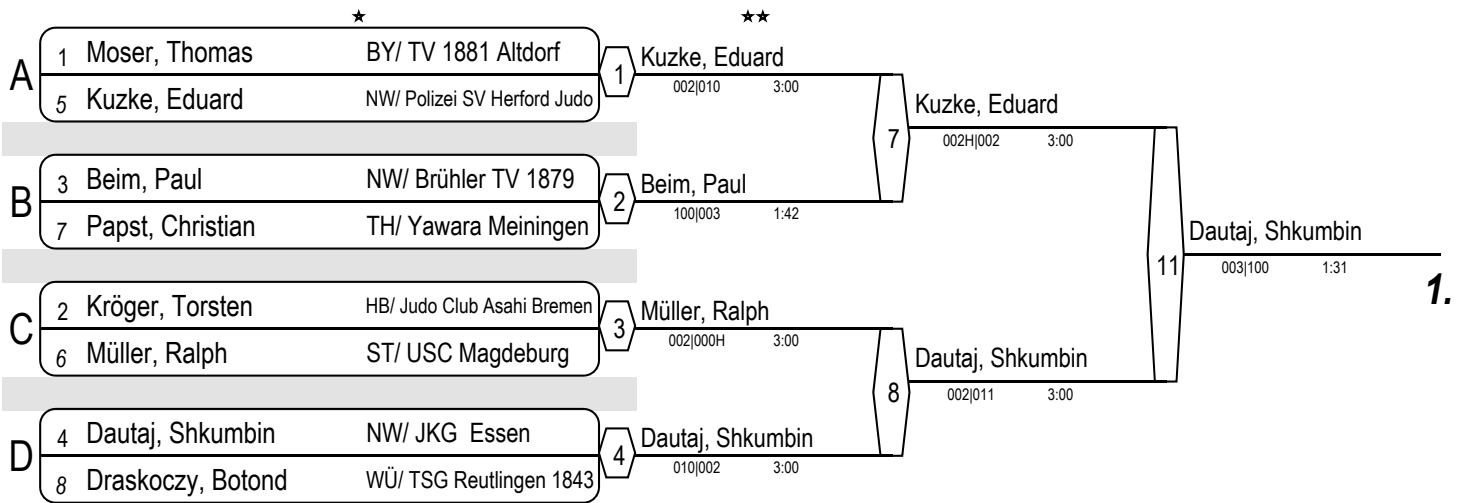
★ ★★

A
1 Moser, Thomas BY/ TV 1881 Altdorf
5 Kuzke, Eduard NW/ Polizei SV Herford Judo

B
3 Beim, Paul NW/ Brühler TV 1879
7 Papst, Christian TH/ Yawara Meiningen

C
2 Kröger, Torsten HB/ Judo Club Asahi Bremen
6 Müller, Ralph ST/ USC Magdeburg

D
4 Dautaj, Shkumbin NW/ JKG Essen
8 Draskoczy, Botond WÜ/ TSG Reutlingen 1843

1 Kuzke, Eduard 002|010 3:00
2 Beim, Paul 100|003 1:42
3 Müller, Ralph 002|000H 3:00
4 Dautaj, Shkumbin 010|002 3:00

7 Kuzke, Eduard 002H|002 3:00
8 Dautaj, Shkumbin 002|011 3:00

11 Dautaj, Shkumbin 003|100 1:31

1.